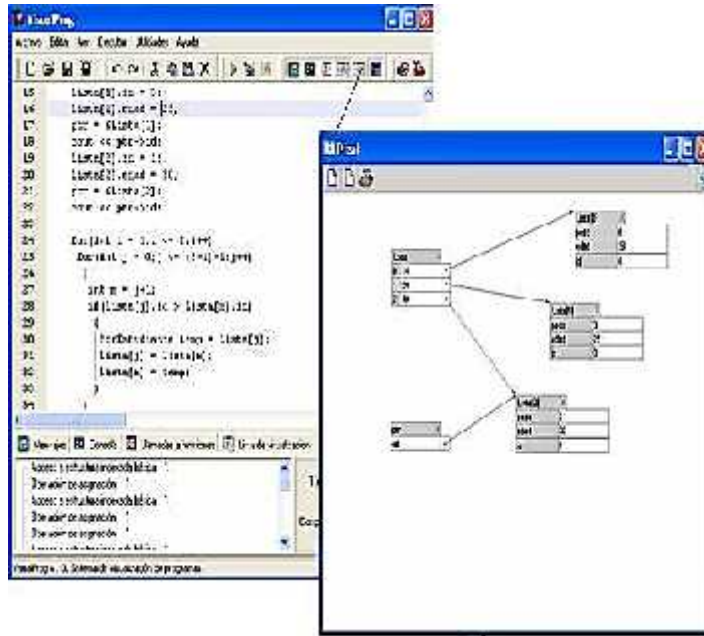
VisualProg
Archivo Editar Ver Ejecutar Utilidades Ayuda
15 lista[1].id = 1;
16 lista[1].edad = 25;
17 ptr = &lista[1];
18 cout << ptr->id;
19 lista[2].id = 1;
20 lista[2].edad = 30;
21 ptr = &lista[2];
22 cout << ptr->id;
23
24 for(int i = 1; i <= 2; i++)
25 for(int j = 0; j <= 2-i; j++)
26 {
27 int m = j+1;
28 if(lista[j].id > lista[m].id)
29 {
30 PerfilAlumno temp = lista[j];
31 lista[j] = lista[m];
32 lista[m] = temp;
33 }
34 }
Mensajes Consola Memoria y variables Estado de visualización
Acceso a estructura mediante flecha
Operación de asignación
Acceso a estructura mediante flecha
Operación de asignación
Operación de asignación
VisualProg v.1.0. Sistema de visualización de programas
Pizarra
lista
lista[0]
edad 9
lista[1]
edad
lista[2]
edad
ptr
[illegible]